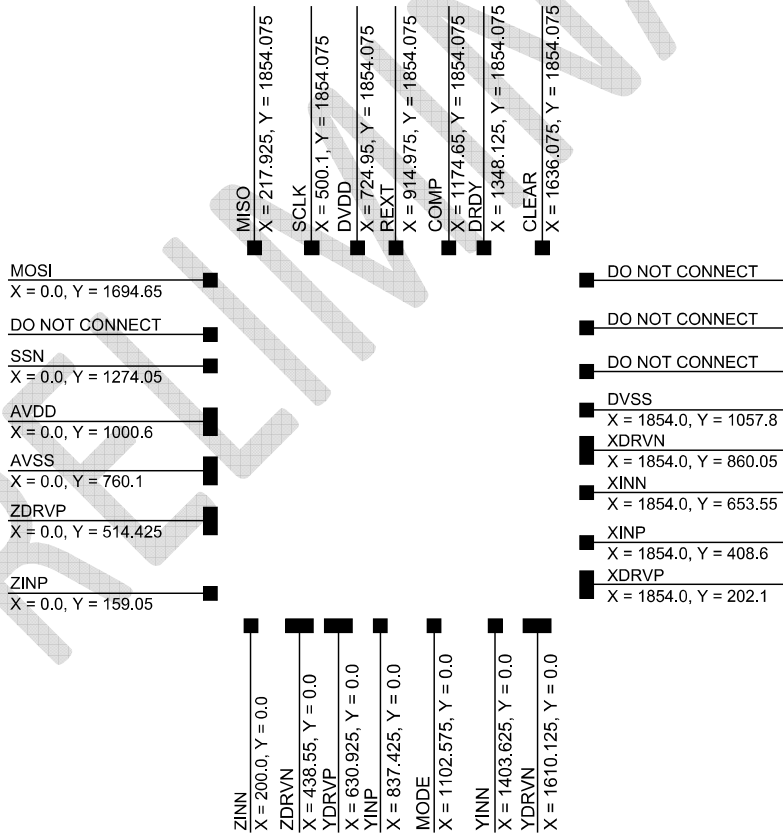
MISO
X = 217.925, Y = 1854.075
SCLK
X = 500.1, Y = 1854.075
DVDD
X = 724.95, Y = 1854.075
REXT
X = 914.975, Y = 1854.075
COMP
X = 1174.65, Y = 1854.075
DRDY
X = 1348.125, Y = 1854.075
CLEAR
X = 1636.075, Y = 1854.075

MOSI
X = 0.0, Y = 1694.65
DO NOT CONNECT
SSN
X = 0.0, Y = 1274.05
AVDD
X = 0.0, Y = 1000.6
AVSS
X = 0.0, Y = 760.1
ZDRVP
X = 0.0, Y = 514.425
ZINP
X = 0.0, Y = 159.05

DO NOT CONNECT
DO NOT CONNECT
DO NOT CONNECT
DVSS
X = 1854.0, Y = 1057.8
XDRVN
X = 1854.0, Y = 860.05
XINN
X = 1854.0, Y = 653.55
XINP
X = 1854.0, Y = 408.6
XDRVP
X = 1854.0, Y = 202.1

ZINN
X = 200.0, Y = 0.0
ZDRVN
X = 438.55, Y = 0.0
YDRVP
X = 630.925, Y = 0.0
YINP
X = 837.425, Y = 0.0
MODE
X = 1102.575, Y = 0.0
YINN
X = 1403.625, Y = 0.0
YDRVN
X = 1610.125, Y = 0.0